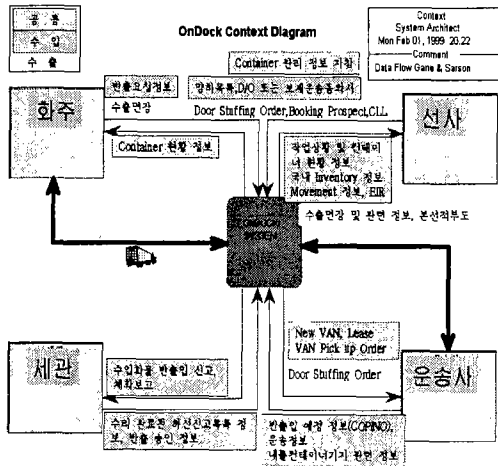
공 통
수 입
수 출

OnDock Context Diagram

Context
System Architect
Mon Feb 01, 1999 20:22
Comment
Data Flow Gane & Sarson

Container 관리 정보 지침

반출요청정보

양하목록, D/O 또는 보세운송승허서

수출면장

Door Stuffing Order,Booking Prospect,CLL

화주

선사

Container 현황 정보

작업상황 및 컨테이너 현황 정보
국내 Inventory 정보
Movement 정보, EIR

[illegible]

수출면장 및 관련 정보, 본선적부도

세관

New VAN, Lease VAN Pick up Order

Door Stuffing Order

수입화물 반출입 신고 체화보고

운송사

수리 완료된 적선신고목록 정보, 반출 승인 정보

반출입 예정 정보(COPINO), 운송정보
내품컨테이너기기 관련 정보